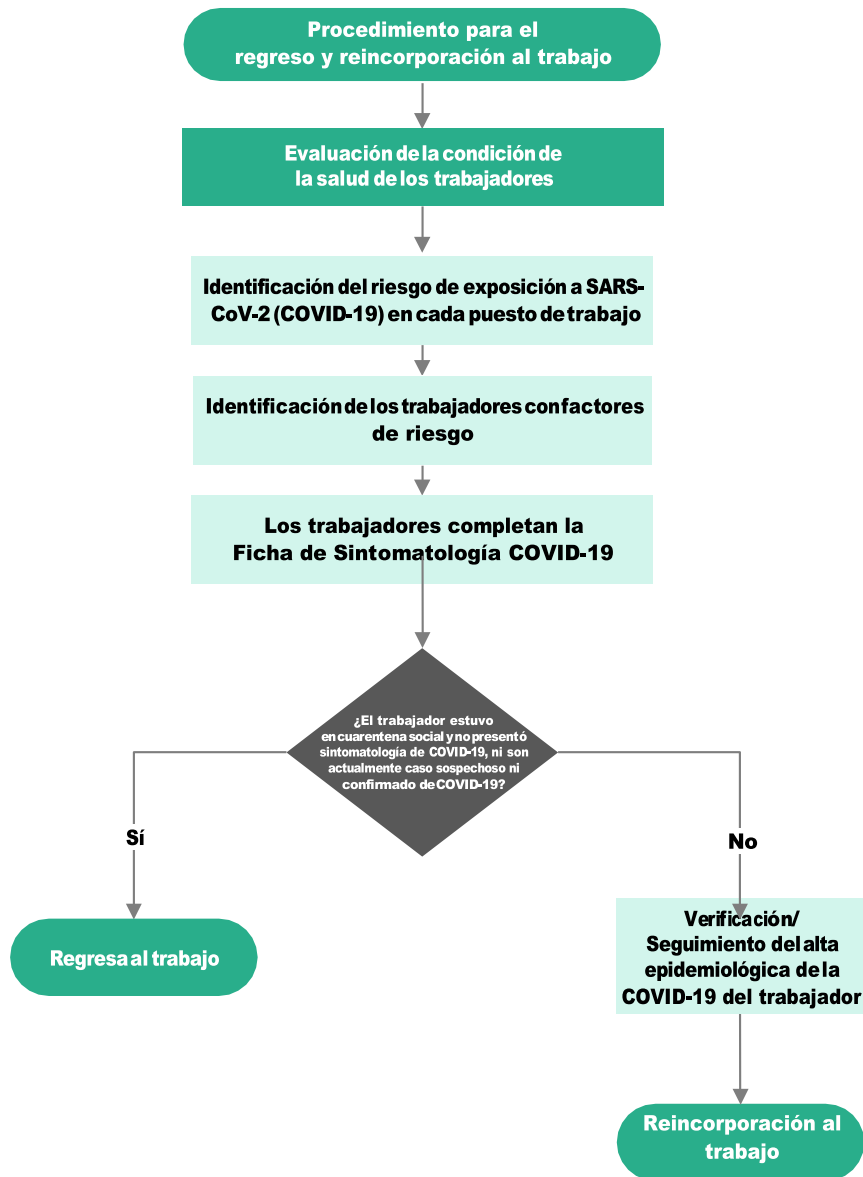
Procedimiento para el regreso y reincorporación al trabajo

Evaluación de la condición de la salud de los trabajadores

Identificación del riesgo de exposición a SARS-CoV-2 (COVID-19) en cada puesto de trabajo

Identificación de los trabajadores con factores de riesgo

Los trabajadores completan la Ficha de Sintomatología COVID-19

¿El trabajador estuvo en cuarentena social y no presentó sintomatología de COVID-19, ni son actualmente caso sospechoso ni confirmado de COVID-19?

Sí

No

Regresa al trabajo

Verificación/ Seguimiento del alta epidemiológica de la COVID-19 del trabajador

Reincorporación al trabajo